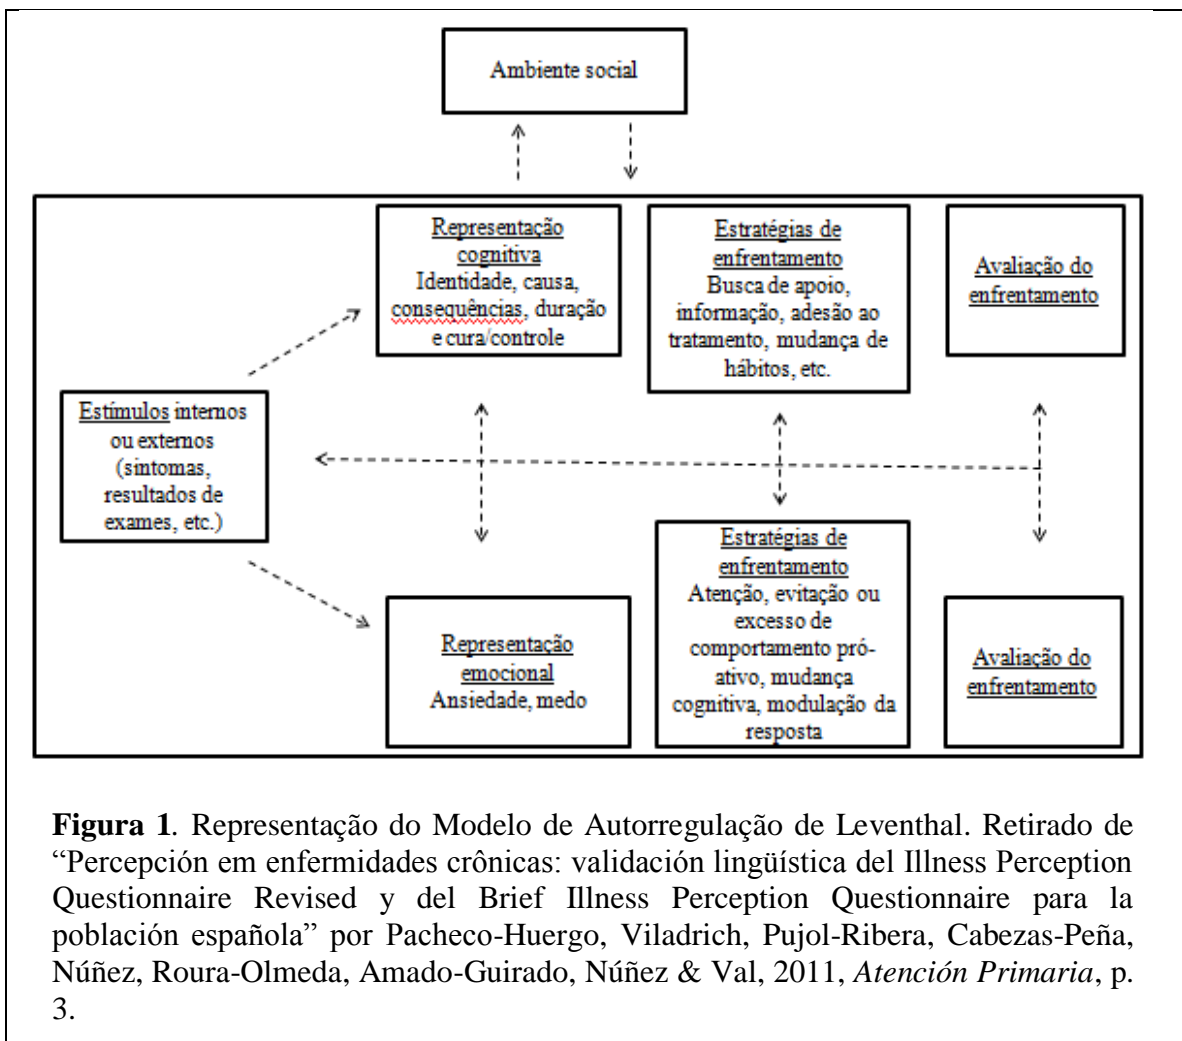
Ambiente social

Representação cognitiva
Identidade, causa, consequências, duração e cura/controle

Estratégias de enfrentamento
Busca de apoio, informação, adesão ao tratamento, mudança de hábitos, etc.

Avaliação do enfrentamento

Estímulos internos ou externos (sintomas, resultados de exames, etc.)

Representação emocional
Ansiedade, medo

Estratégias de enfrentamento
Atenção, evitação ou excesso de comportamento pró-ativo, mudança cognitiva, modulação da resposta

Avaliação do enfrentamento

**Figura 1**. Representação do Modelo de Autorregulação de Leventhal. Retirado de "Percepción em enfermidades crônicas: validación lingüística del Illness Perception Questionnaire Revised y del Brief Illness Perception Questionnaire para la población española" por Pacheco-Huergo, Viladrich, Pujol-Ribera, Cabezas-Peña, Núñez, Roura-Olmeda, Amado-Guirado, Núñez & Val, 2011, *Atención Primaria*, p. 3.